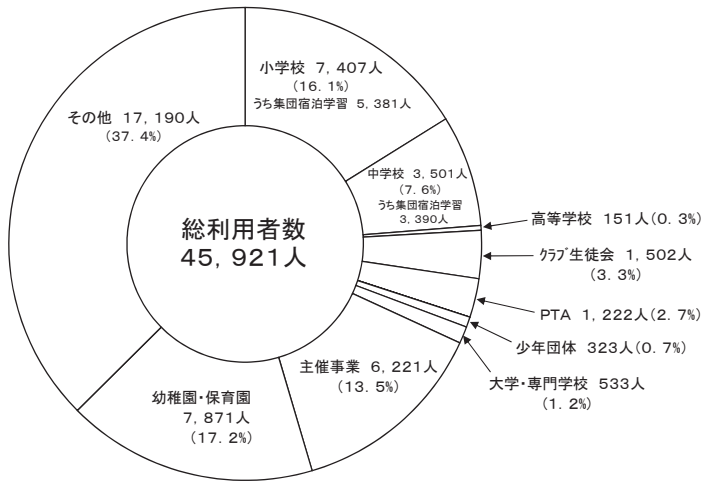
総利用者数
45，921人

小学校 7，407人
（16．1%）
うち集団宿泊学習 5，381人

中学校 3，501人
（7．6%）
うち集団宿泊学習
3，390人

高等学校 151人（0．3%）

ｸﾗﾌﾞ生徒会 1，502人
（3．3%）

PTA 1，222人（2．7%）

少年団体 323人（0．7%）

大学・専門学校 533人
（1．2%）

主催事業 6，221人
（13．5%）

幼稚園・保育園
7，871人
（17．2%）

その他 17，190人
（37．4%）